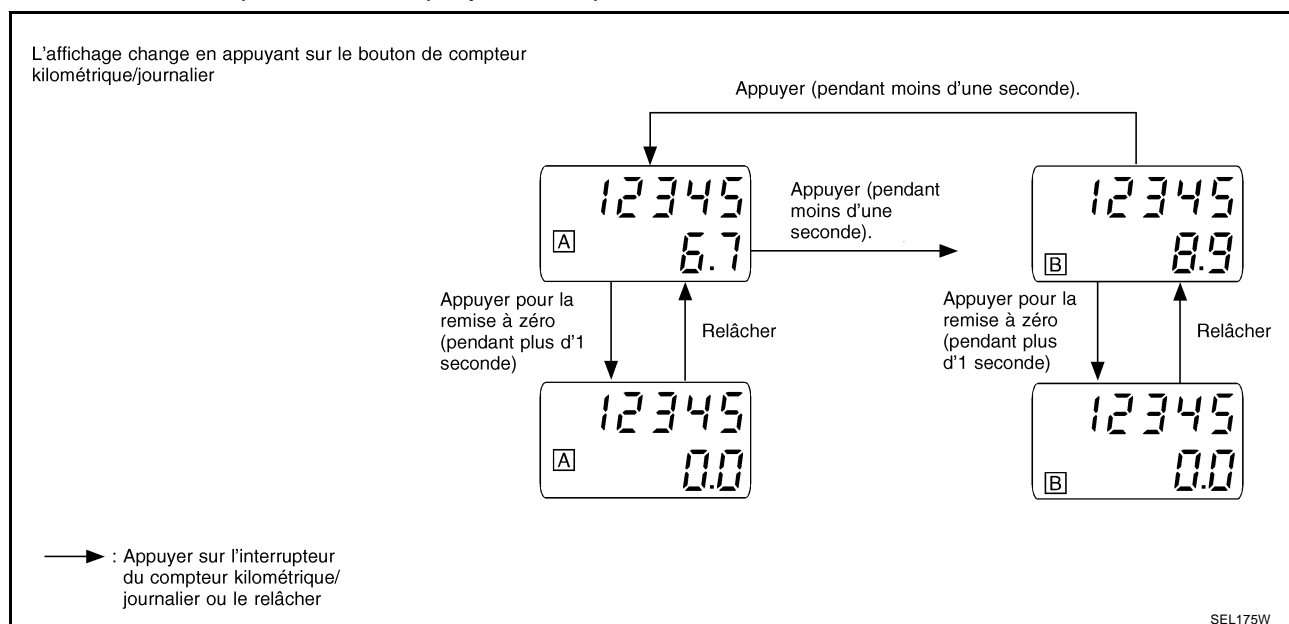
L'affichage change en appuyant sur le bouton de compteur kilométrique/journalier

Appuyer (pendant moins d'une seconde).

12345
A 6.7

Appuyer (pendant moins d'une seconde).

12345
B 8.9

Appuyer pour la remise à zéro (pendant plus d'1 seconde)

Relâcher

Appuyer pour la remise à zéro (pendant plus d'1 seconde)

Relâcher

12345
A 0.0

12345
B 0.0

: Appuyer sur l'interrupteur du compteur kilométrique/ journalier ou le relâcher

SEL175W